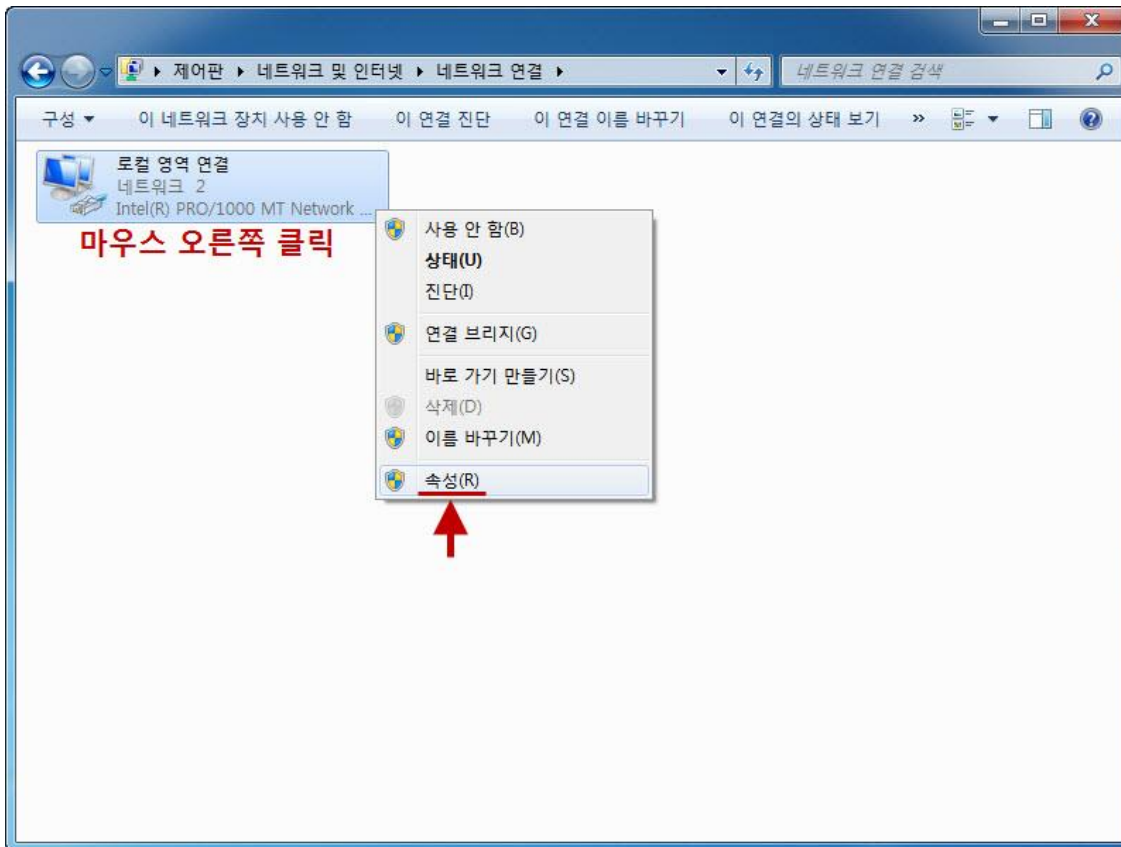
▸ 제어판 ▸ 네트워크 및 인터넷 ▸ 네트워크 연결 ▸

네트워크 연결 검색

구성 ▾ 이 네트워크 장치 사용 안 함 이 연결 진단 이 연결 이름 바꾸기 이 연결의 상태 보기 »

로컬 영역 연결
네트워크 2
Intel(R) PRO/1000 MT Network ...

마우스 오른쪽 클릭

사용 안 함(B)
상태(U)
진단(I)
연결 브리지(G)
바로 가기 만들기(S)
삭제(D)
이름 바꾸기(M)
속성(R)